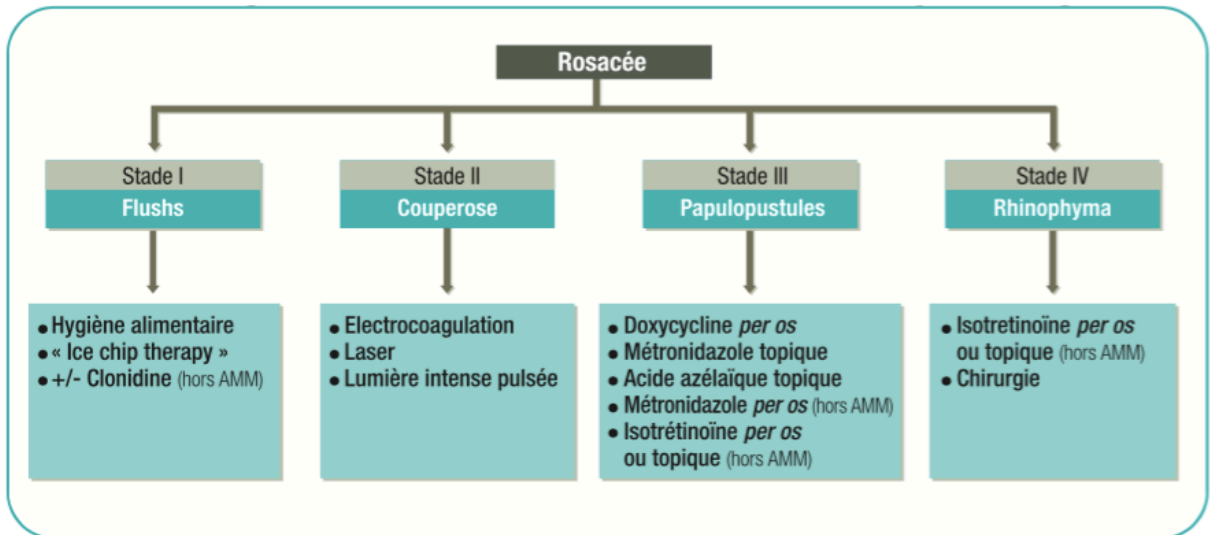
Rosacée

Stade I
Flushs

- Hygiène alimentaire
- « Ice chip therapy »
- +/- Clonidine (hors AMM)

Stade II
Couperose

- Electrocoagulation
- Laser
- Lumière intense pulsée

Stade III
Papulopustules

- Doxycycline *per os*
- Métronidazole topique
- Acide azélaïque topique
- Métronidazole *per os* (hors AMM)
- Isotrétinoïne *per os* ou topique (hors AMM)

Stade IV
Rhinophyma

- Isotretinoïne *per os* ou topique (hors AMM)
- Chirurgie